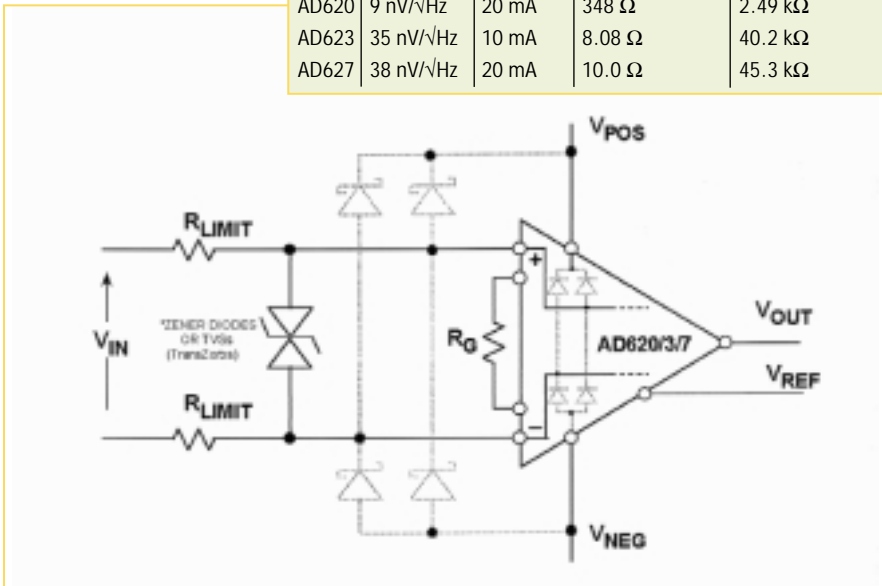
| AD620 | 9 nV/√Hz | 20 mA | 348 Ω | 2.49 kΩ |
|---|---|---|---|---|
| AD623 | 35 nV/√Hz | 10 mA | 8.08 Ω | 40.2 kΩ |
| AD627 | 38 nV/√Hz | 20 mA | 10.0 Ω | 45.3 kΩ |

$V_{POS}$

$R_{LIMIT}$

$V_{IN}$

*ZENER DIODES OR TVSs (TransZorbs)

$R_{LIMIT}$

$R_G$

+

−

AD620/3/7

$V_{OUT}$

$V_{REF}$

$V_{NEG}$